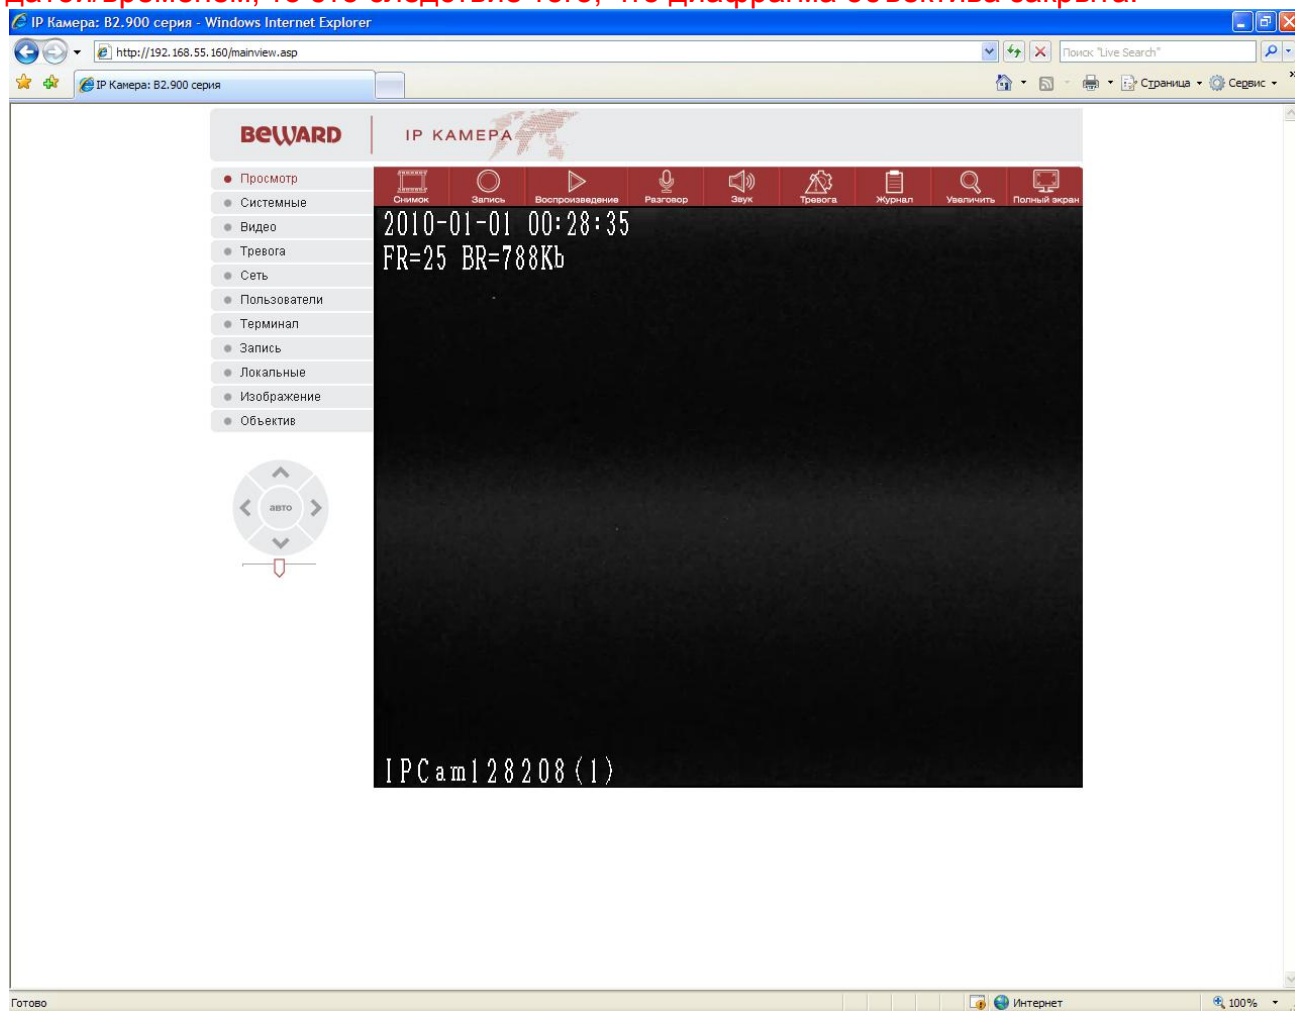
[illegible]
IP Камера: B2.900 серия - Windows Internet Explorer
http://192.168.55.160/mainview.asp
Поиск "Live Search"
IP Камера: B2.900 серия
Страница Сервис
BEWARD
IP КАМЕРА
Просмотр
Системные
Видео
Тревога
Сеть
Пользователи
Терминал
Запись
Локальные
Изображение
Объектив
авто
Снимок
Запись
Воспроизведение
Разговор
Звук
Тревога
Журнал
Увеличить
Полный экран
2010-01-01 00:28:35
FR=25 BR=788Kb
IPCam128208(1)
Готово
Интернет
100%